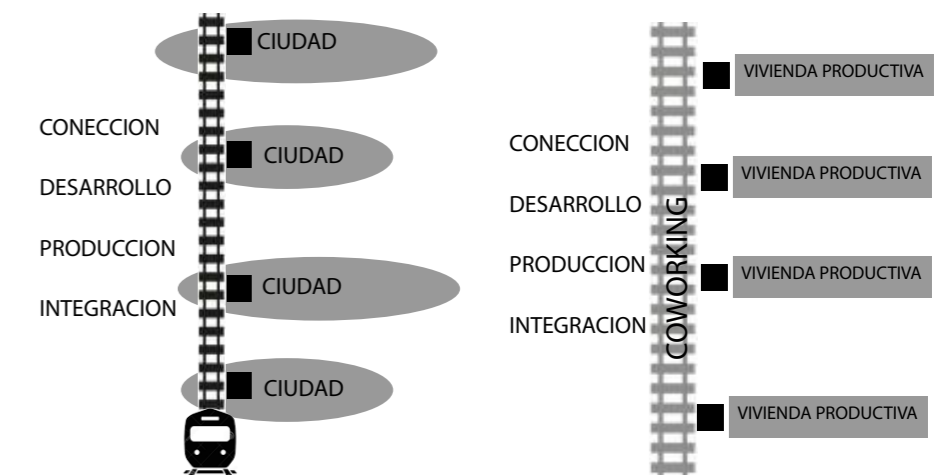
CIUDAD

CONECCION

CIUDAD

DESARROLLO

PRODUCCION

CIUDAD

INTEGRACION

CIUDAD

VIVIENDA PRODUCTIVA

CONECCION

VIVIENDA PRODUCTIVA

DESARROLLO

COWORKING

PRODUCCION

VIVIENDA PRODUCTIVA

INTEGRACION

VIVIENDA PRODUCTIVA